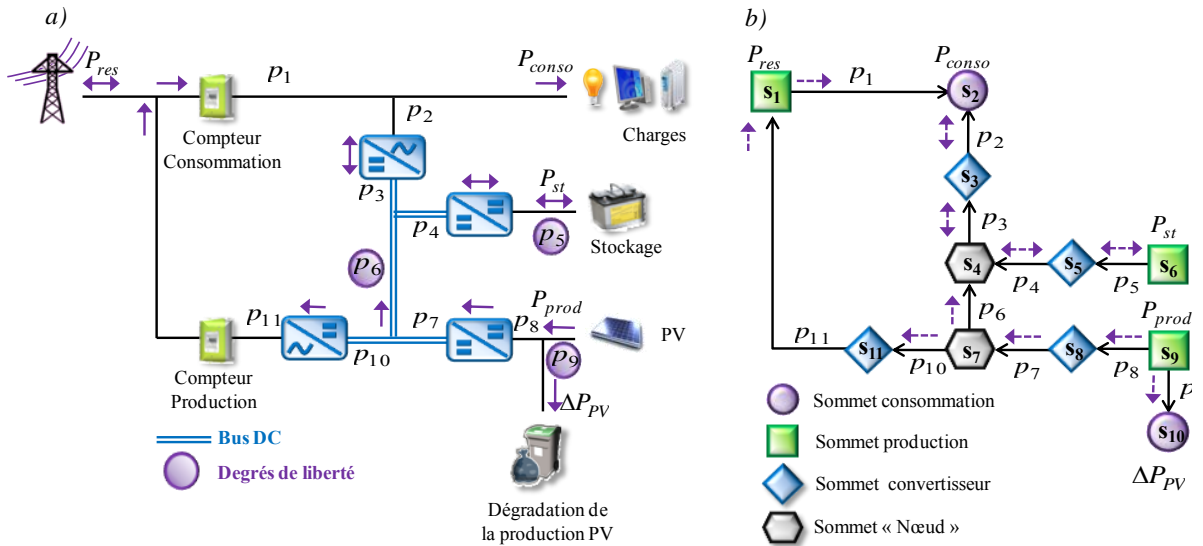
a)

$P_{res}$

$p_1$

$P_{conso}$

Compteur Consommation

Charges

$p_2$

$p_3$

$P_{st}$

$p_4$

$p_5$

Stockage

$p_6$

$P_{prod}$

$p_{11}$

$p_7$

$p_8$

PV

$p_{10}$

$p_9$

Compteur Production

$\Delta P_{PV}$

Bus DC

Degrés de liberté

Dégradation de la production PV

b)

$P_{res}$

$s_1$

$p_1$

$P_{conso}$

$s_2$

$p_2$

$s_3$

$p_3$

$P_{st}$

$s_4$

$s_5$

$s_6$

$p_4$

$p_5$

$p_6$

$P_{prod}$

$p_{11}$

$s_{11}$

$s_7$

$s_8$

$s_9$

$p_{10}$

$p_7$

$p_8$

$p$

Sommet consommation

$s_{10}$

Sommet production

$\Delta P_{PV}$

Sommet convertisseur

Sommet « Nœud »